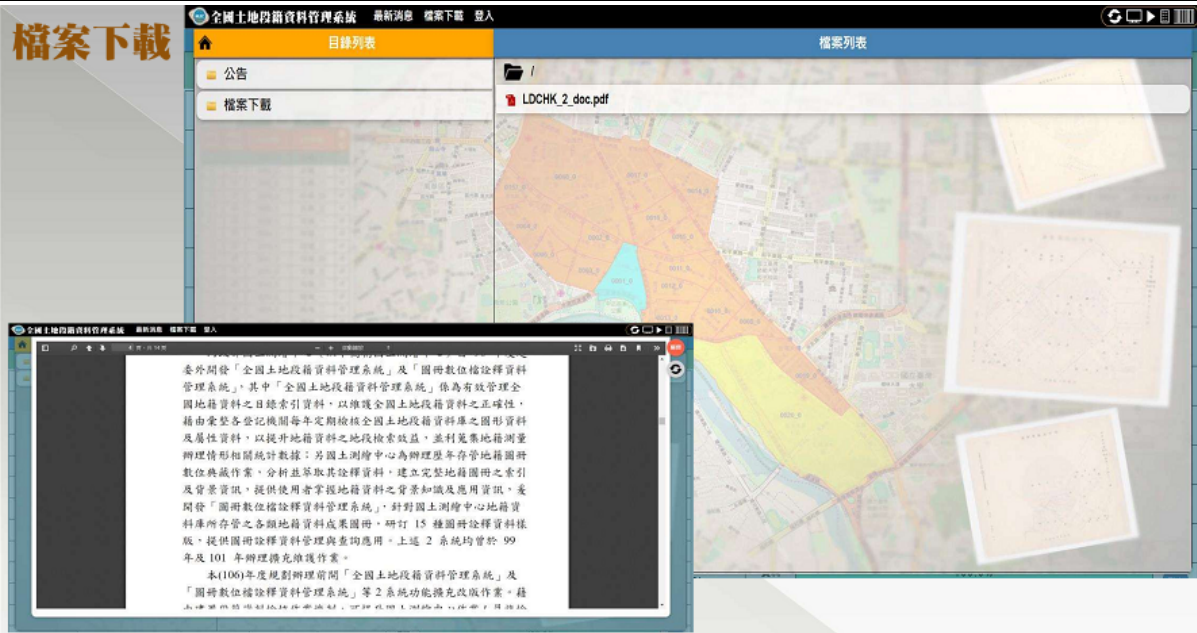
檔案下載

全國土地段籍資料管理系統　最新消息　檔案下載　登入

目錄列表

公告

檔案下載

檔案列表

/

LDCHK_2_doc.pdf

全國土地段籍資料管理系統　最新消息　檔案下載　登入

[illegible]委外開發「全國土地段籍資料管理系統」及「圖冊數位檔詮釋資料管理系統」，其中「全國土地段籍資料管理系統」係為有效管理全國地籍資料之目錄索引資料，以維護全國土地段籍資料之正確性，藉由彙整各登記機關每年定期檢核全國土地段籍資料庫之圖形資料及屬性資料，以提升地籍資料之地段檢索效益，並利蒐集地籍測量辦理情形相關統計數據；另國土測繪中心為辦理歷年存管地籍圖冊數位典藏作業，分析並萃取其詮釋資料，建立完整地籍圖冊之索引及背景資訊，提供使用者掌握地籍資料之背景知識及應用資訊，爰開發「圖冊數位檔詮釋資料管理系統」，針對國土測繪中心地籍資料庫所存管之各類地籍資料成果圖冊，研訂 15 種圖冊詮釋資料樣版，提供圖冊詮釋資料管理與查詢應用。上述 2 系統均曾於 99 年及 101 年辦理擴充維護作業。

本(106)年度規劃辦理前開「全國土地段籍資料管理系統」及「圖冊數位檔詮釋資料管理系統」等 2 系統功能擴充改版作業。藉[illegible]